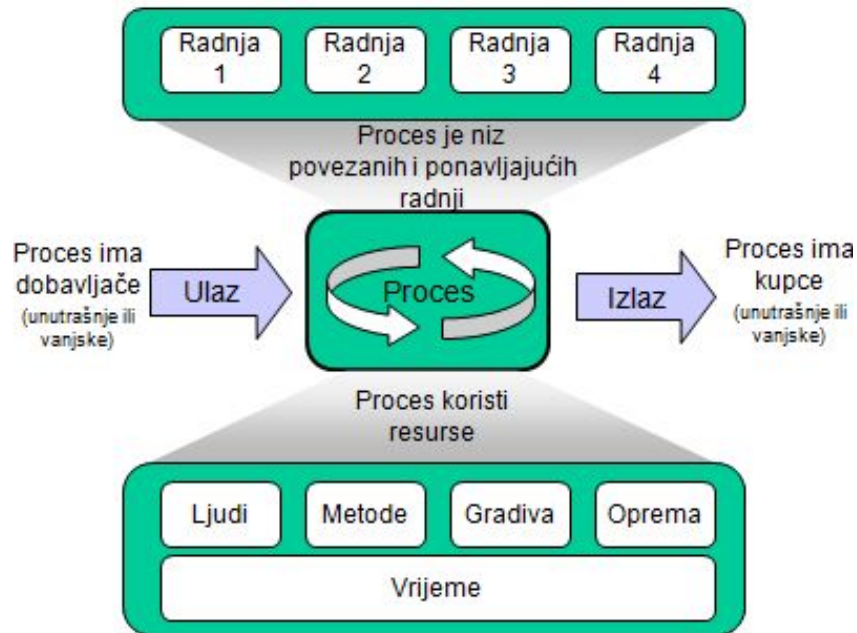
Radnja 1

Radnja 2

Radnja 3

Radnja 4

Proces je niz povezanih i ponavljajućih radnji

Proces ima dobavljače (unutrašnje ili vanjske)

Ulaz

Proces

Izlaz

Proces ima kupce (unutrašnje ili vanjske)

Proces koristi resurse

Ljudi

Metode

Gradiva

Oprema

Vrijeme